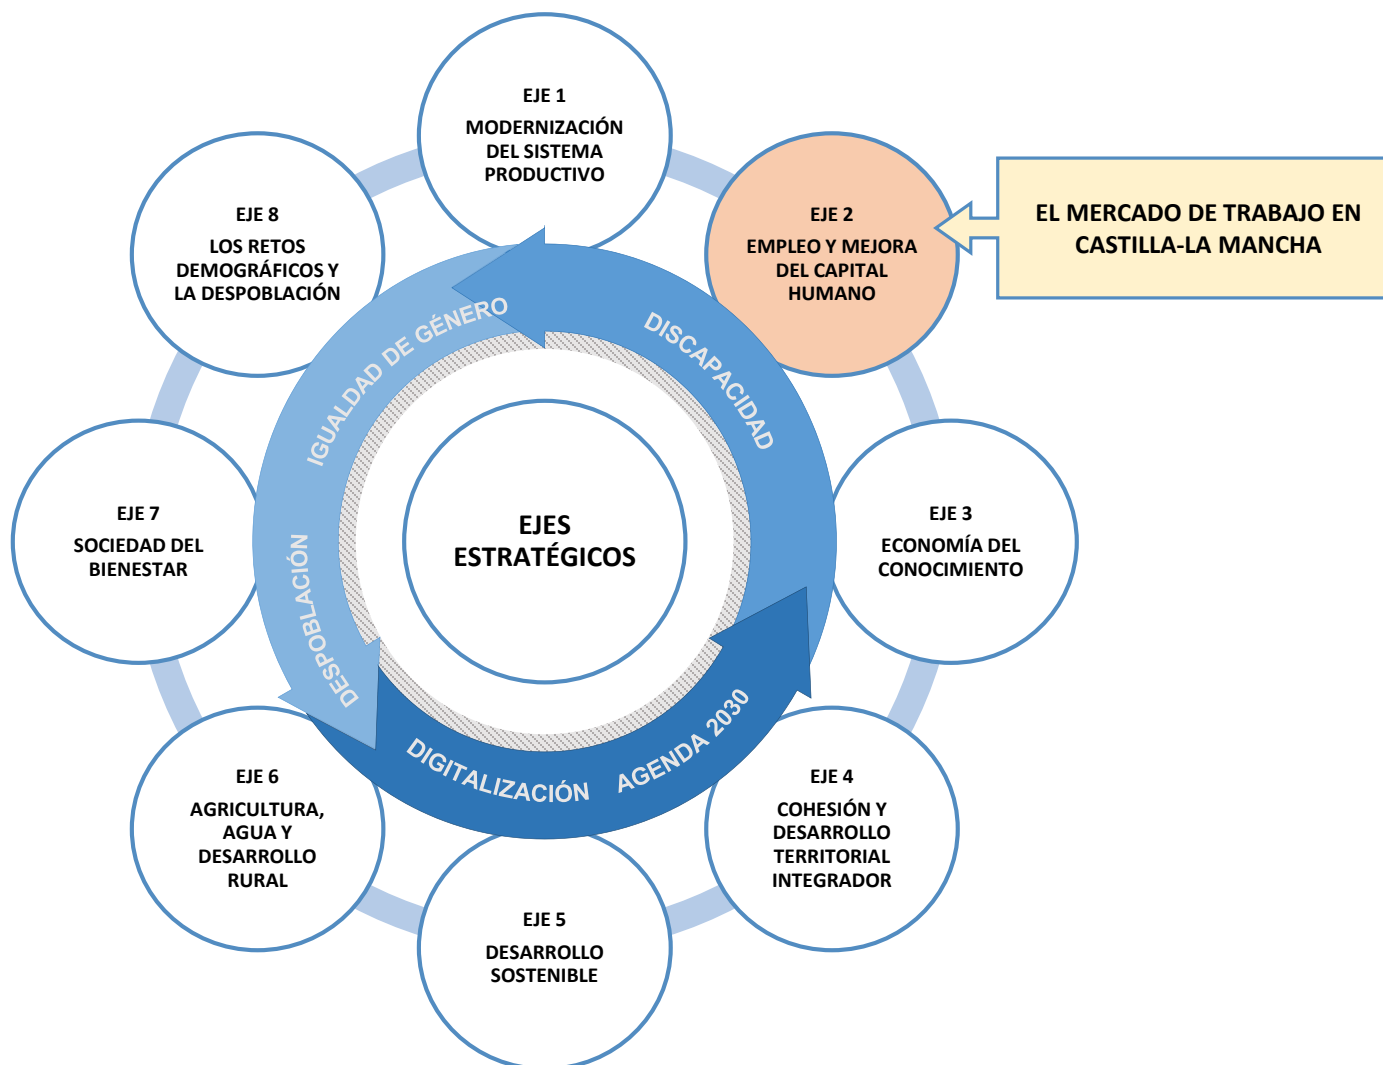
EJE 1
MODERNIZACIÓN DEL SISTEMA PRODUCTIVO

EJE 2
EMPLEO Y MEJORA DEL CAPITAL HUMANO

EL MERCADO DE TRABAJO EN CASTILLA-LA MANCHA

EJE 3
ECONOMÍA DEL CONOCIMIENTO

EJE 4
COHESIÓN Y DESARROLLO TERRITORIAL INTEGRADOR

EJE 5
DESARROLLO SOSTENIBLE

EJE 6
AGRICULTURA, AGUA Y DESARROLLO RURAL

EJE 7
SOCIEDAD DEL BIENESTAR

EJE 8
LOS RETOS DEMOGRÁFICOS Y LA DESPOBLACIÓN

IGUALDAD DE GÉNERO
DISCAPACIDAD
AGENDA 2030
DIGITALIZACIÓN
DESPOBLACIÓN

EJES ESTRATÉGICOS